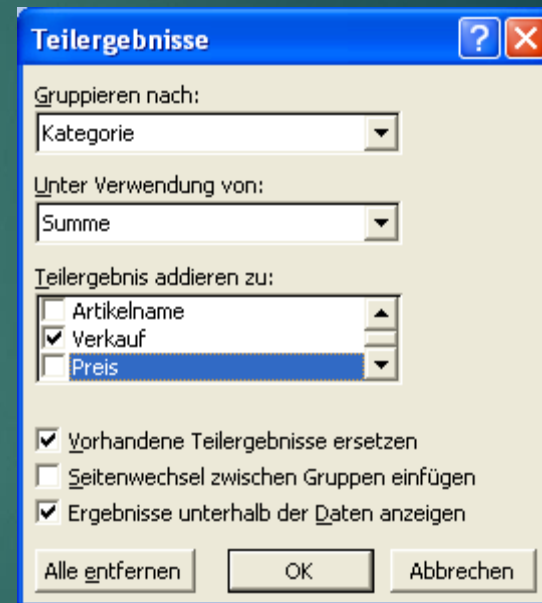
Teilergebnisse

Gruppieren nach:

Kategorie

Unter Verwendung von:

Summe

Teilergebnis addieren zu:

Artikelname

Verkauf

Preis

Vorhandene Teilergebnisse ersetzen

Seitenwechsel zwischen Gruppen einfügen

Ergebnisse unterhalb der Daten anzeigen

Alle entfernen

OK

Abbrechen